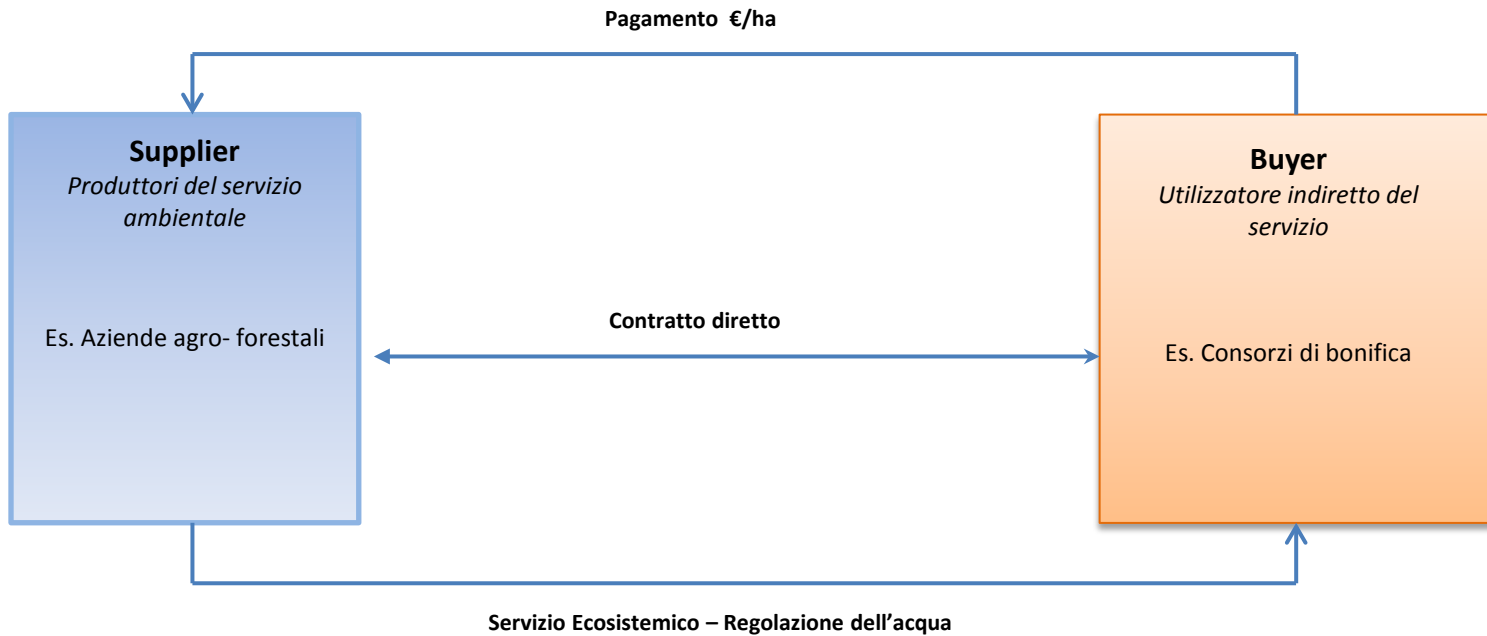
Pagamento €/ha

Supplier
Produttori del servizio ambientale

Es. Aziende agro- forestali

Contratto diretto

Buyer
Utilizzatore indiretto del servizio

Es. Consorzi di bonifica

Servizio Ecosistemico – Regolazione dell’acqua